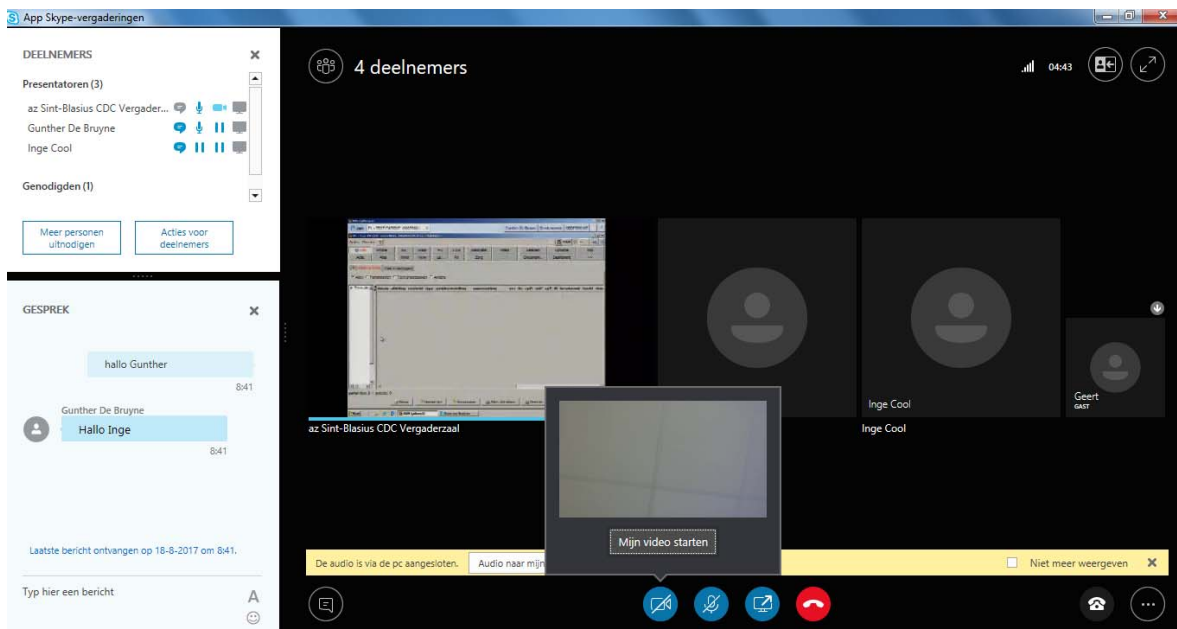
App Skype-vergaderingen

DEELNEMERS

Presentatoren (3)

az Sint-Blasius CDC Vergader...

Gunther De Bruyne

Inge Cool

Genodigden (1)

Meer personen uitnodigen

Acties voor deelnemers

GESPREK

hallo Gunther

8:41

Gunther De Bruyne

Hallo Inge

8:41

Laatste bericht ontvangen op 18-8-2017 om 8:41.

Typ hier een bericht

4 deelnemers

04:43

az Sint-Blasius CDC Vergaderzaal

Inge Cool

Inge Cool

Geert
GAST

Mijn video starten

De audio is via de pc aangesloten.

Audio naar mijn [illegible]

Niet meer weergeven